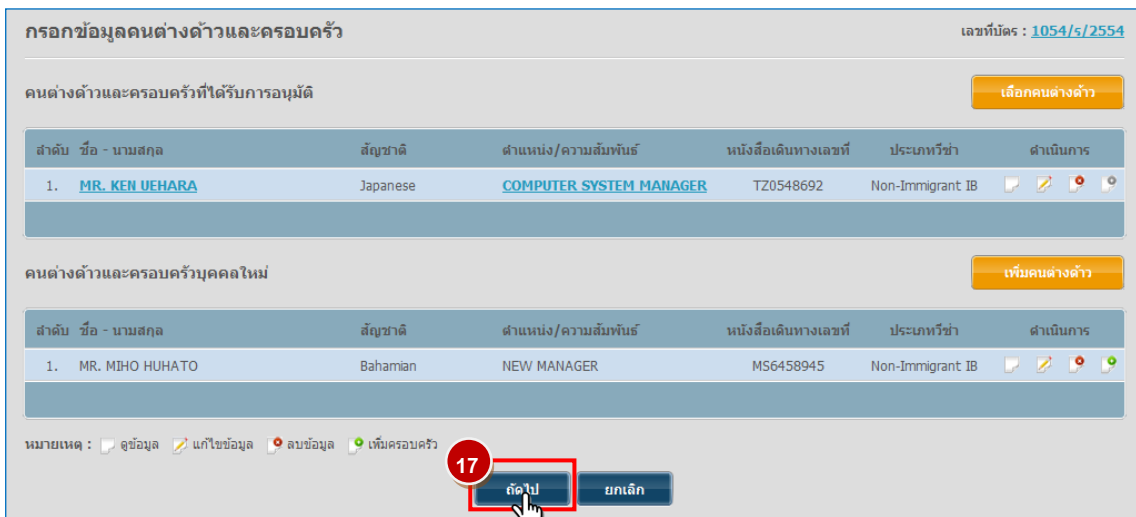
กรอกข้อมูลคนต่างด้าวและครอบครัว

เลขที่บัตร : 1054/s/2554

คนต่างด้าวและครอบครัวที่ได้รับการอนุมัติ

เลือกคนต่างด้าว

| ลำดับ | ชื่อ - นามสกุล | สัญชาติ | ตำแหน่ง/ความสัมพันธ์ | หนังสือเดินทางเลขที่ | ประเภทวีซ่า | ดำเนินการ |
|---|---|---|---|---|---|---|
| 1. | MR. KEN UEHARA | Japanese | COMPUTER SYSTEM MANAGER | TZ0548692 | Non-Immigrant IB | |

คนต่างด้าวและครอบครัวบุคคลใหม่

เพิ่มคนต่างด้าว

| ลำดับ | ชื่อ - นามสกุล | สัญชาติ | ตำแหน่ง/ความสัมพันธ์ | หนังสือเดินทางเลขที่ | ประเภทวีซ่า | ดำเนินการ |
|---|---|---|---|---|---|---|
| 1. | MR. MIHO HUHATO | Bahamian | NEW MANAGER | MS6458945 | Non-Immigrant IB | |

หมายเหตุ : ดูข้อมูล แก้ไขข้อมูล ลบข้อมูล เพิ่มครอบครัว

17

ถัดไป

ยกเลิก